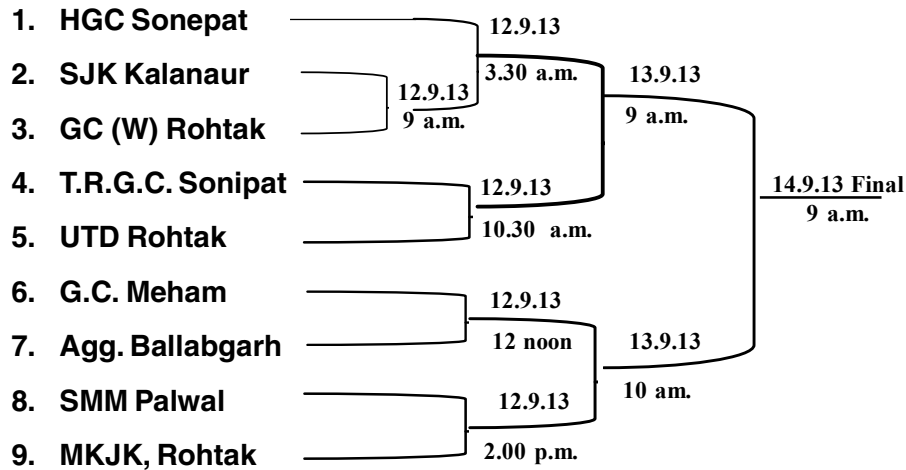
1. HGC Sonepat
2. SJK Kalanaur
3. GC (W) Rohtak
4. T.R.G.C. Sonipat
5. UTD Rohtak
6. G.C. Meham
7. Agg. Ballabgarh
8. SMM Palwal
9. MKJK, Rohtak

12.9.13
3.30 a.m.

12.9.13
9 a.m.

13.9.13
9 a.m.

12.9.13
10.30 a.m.

14.9.13 Final
9 a.m.

12.9.13
12 noon

13.9.13
10 am.

12.9.13
2.00 p.m.